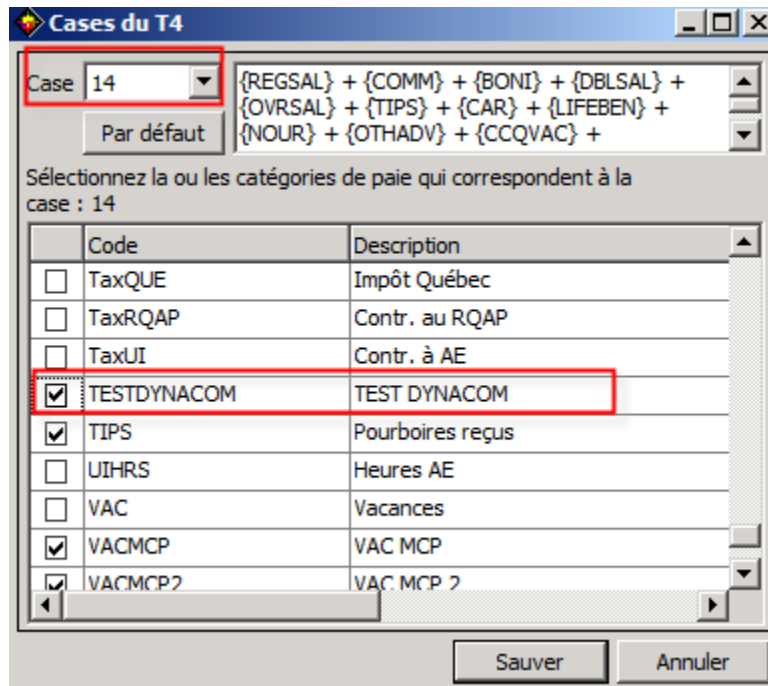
Cases du T4

Case 14

Par défaut

{REGSAL} + {COMM} + {BONI} + {DBLSAL} + {OVRSAL} + {TIPS} + {CAR} + {LIFEBEN} + {NOUR} + {OTHADV} + {CCQVAC} +

Sélectionnez la ou les catégories de paie qui correspondent à la case : 14

| | Code | Description |
|---|---|---|
| ☐ | TaxQUE | Impôt Québec |
| ☐ | TaxRQAP | Contr. au RQAP |
| ☐ | TaxUI | Contr. à AE |
| ☑ | TESTDYNACOM | TEST DYNACOM |
| ☑ | TIPS | Pourboires reçus |
| ☐ | UIHRS | Heures AE |
| ☐ | VAC | Vacances |
| ☑ | VACMCP | VAC MCP |
| ☑ | VACMCP2 | VAC MCP 2 |

Sauver Annuler